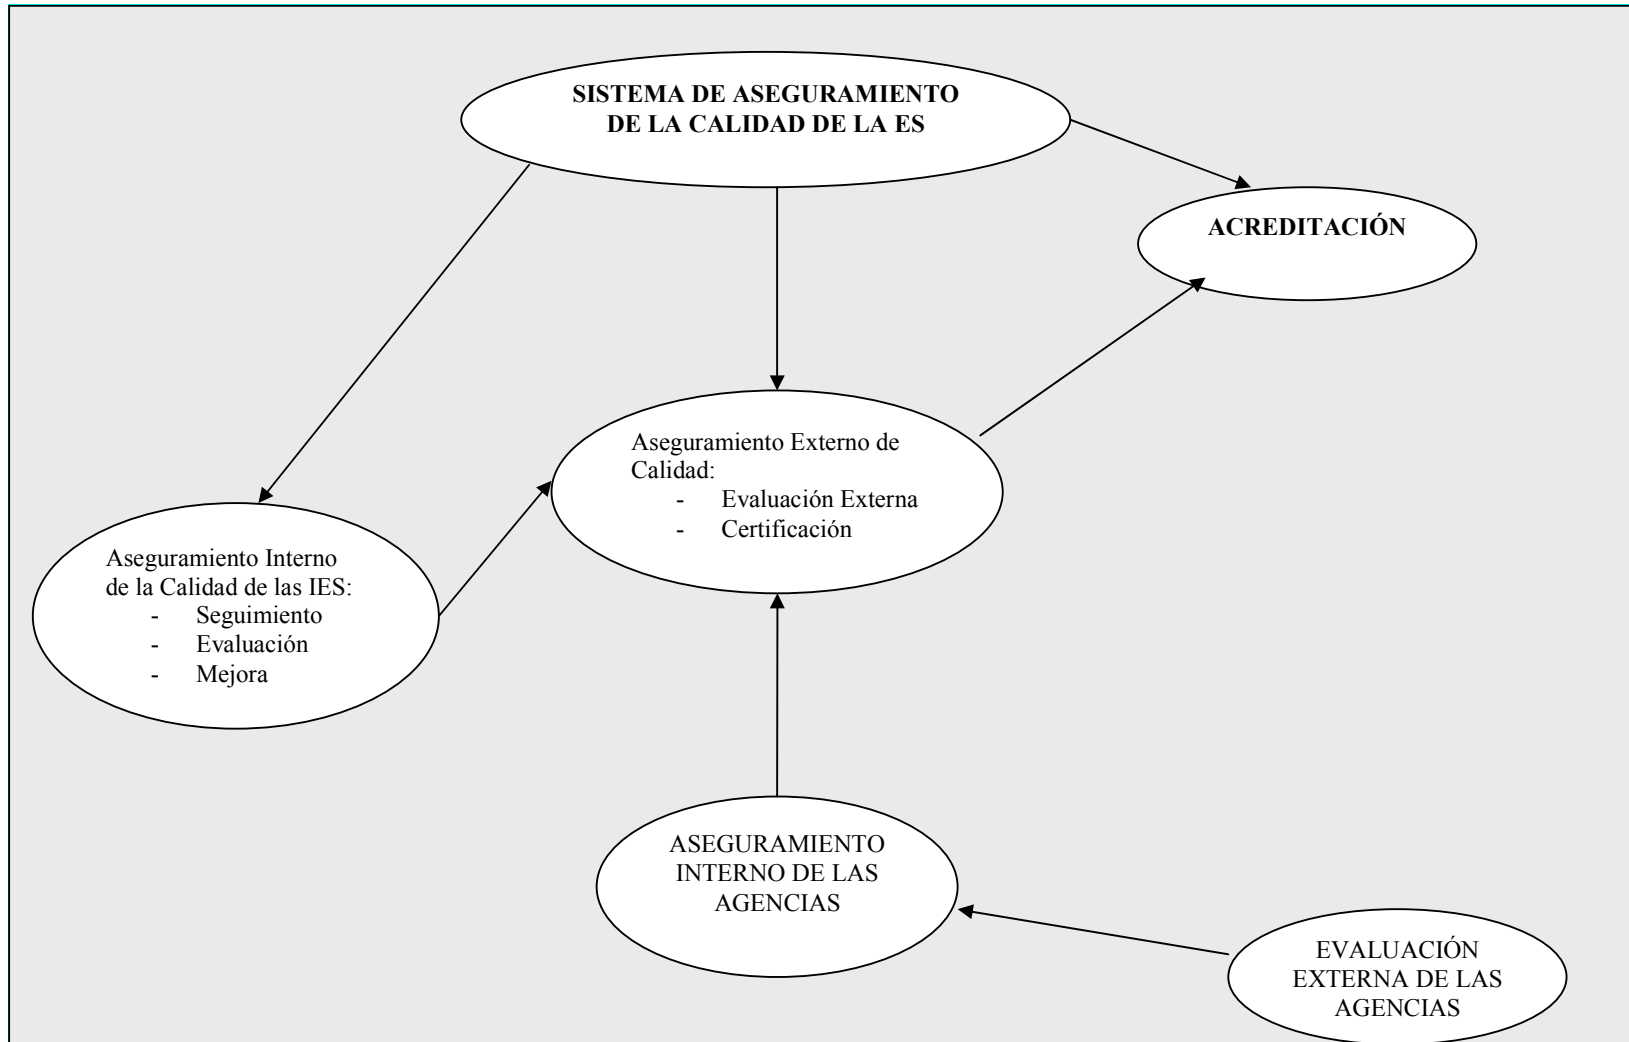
SISTEMA DE ASEGURAMIENTO DE LA CALIDAD DE LA ES

ACREDITACIÓN

Aseguramiento Externo de Calidad:
- Evaluación Externa
- Certificación

Aseguramiento Interno de la Calidad de las IES:
- Seguimiento
- Evaluación
- Mejora

ASEGURAMIENTO INTERNO DE LAS AGENCIAS

EVALUACIÓN EXTERNA DE LAS AGENCIAS